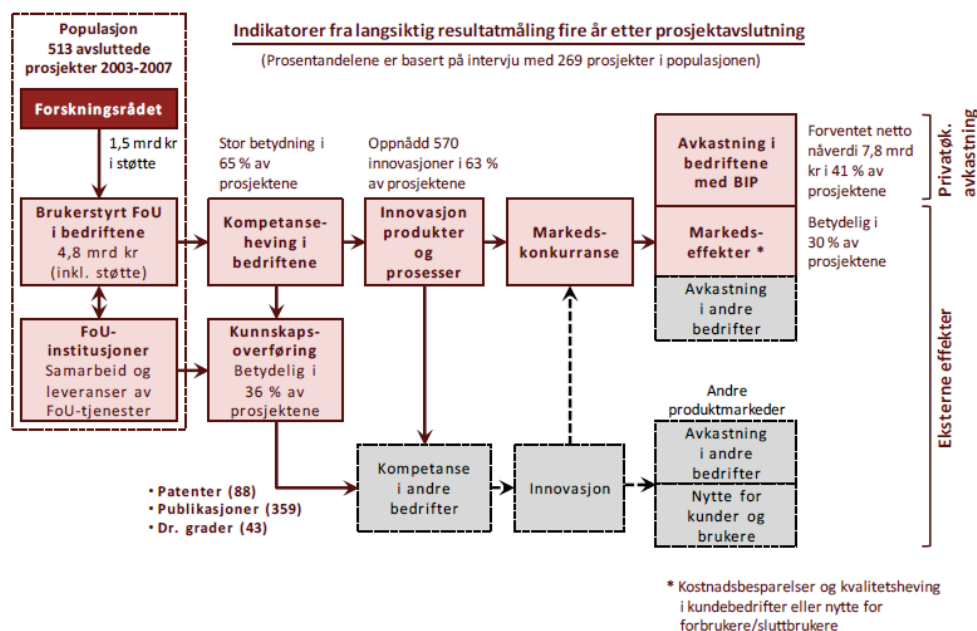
Populasjon
513 avsluttede prosjekter 2003-2007

Forskningsrådet

1,5 mrd kr i støtte

Brukerstyrt FoU i bedriftene
4,8 mrd kr (inkl. støtte)

FoU-institusjoner
Samarbeid og leveranser av FoU-tjenester

Indikatorer fra langsiktig resultatmåling fire år etter prosjektavslutning

(Prosentandelene er basert på intervju med 269 prosjekter i populasjonen)

Stor betydning i 65 % av prosjektene

Kompetanseheving i bedriftene

Kunnskapsoverføring
Betydelig i 36 % av prosjektene

Oppnådd 570 innovasjoner i 63 % av prosjektene

Innovasjon produkter og prosesser

Markedskonkurranse

Avkastning i bedriftene med BIP

Forventet netto nåverdi 7,8 mrd kr i 41 % av prosjektene

Privatøk. avkastning

Markedseffekter *

Betydelig i 30 % av prosjektene

Avkastning i andre bedrifter

Eksterne effekter

Andre produktmarkeder

Avkastning i andre bedrifter

Nytte for kunder og brukere

Kompetanse i andre bedrifter

Innovasjon

• Patenter (88)
• Publikasjoner (359)
• Dr. grader (43)

* Kostnadsbesparelser og kvalitetsheving i kundebedrifter eller nytte for forbrukere/sluttbrukere